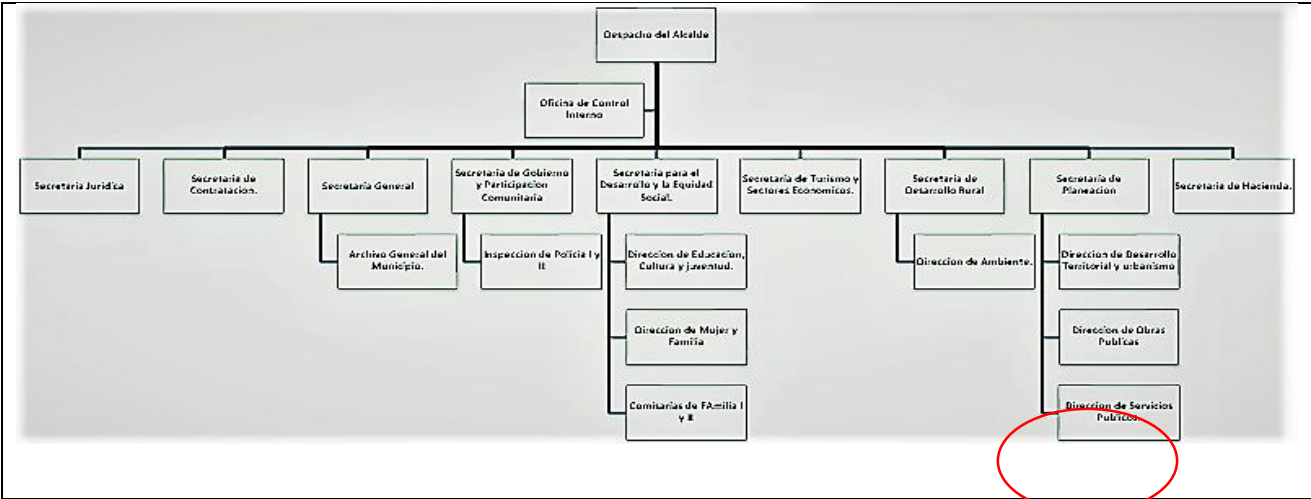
Despacho del Alcalde

Oficina de Control Interno

Secretaria Juridica

Secretaria de Contratacion.

Secretaria General

Archivo General del Municipio.

Secretaria de Gobierno y Participacion Comunitaria

Inspeccion de Policia I y II

Secretaria para el Desarrollo y la Equidad Social.

Direccion de Educacion, Cultura y juventud.

Direccion de Mujer y Familia

Comisarias de FAmilia I y II

Secretaria de Turismo y Sectores Economicos.

Secretaria de Desarrollo Rural

Direccion de Ambiente.

Secretaria de Planeacion

Direccion de Desarrollo Territorial y urbanismo

Direccion de Obras Publicas

Direccion de Servicios Publicos.

Secretaria de Hacienda.